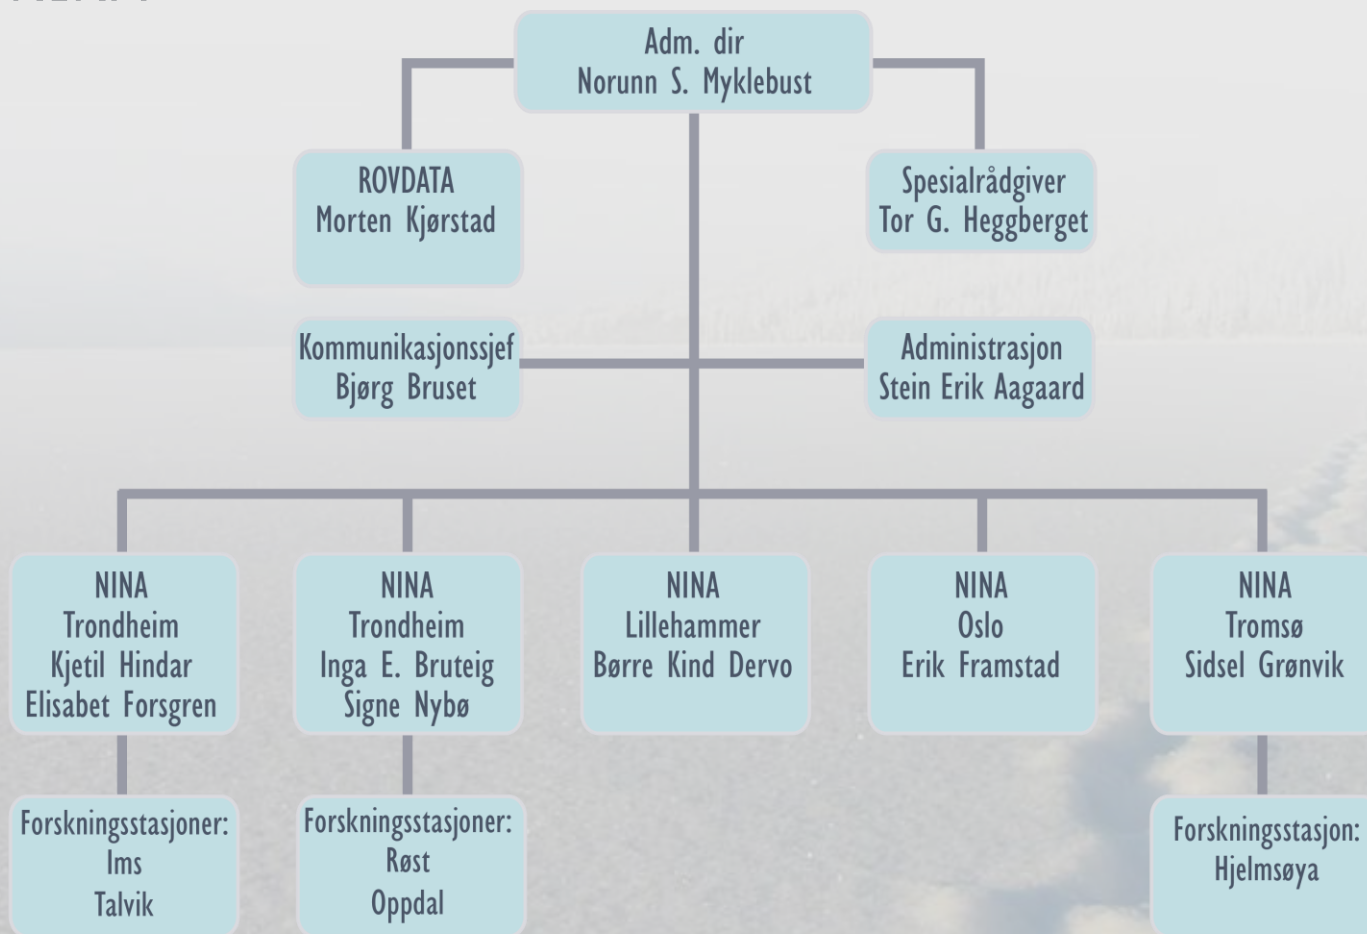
Adm. dir
Norunn S. Myklebust

ROVDATA
Morten Kjørstad

Spesialrådgiver
Tor G. Heggberget

Kommunikasjonssjef
Bjørg Bruset

Administrasjon
Stein Erik Aagaard

NINA
Trondheim
Kjetil Hindar
Elisabet Forsgren

NINA
Trondheim
Inga E. Bruteig
Signe Nybø

NINA
Lillehammer
Børre Kind Dervo

NINA
Oslo
Erik Framstad

NINA
Tromsø
Sidsel Grønvik

Forskningsstasjoner:
Ims
Talvik

Forskningsstasjoner:
Røst
Oppdal

Forskningsstasjon:
Hjelmsøya